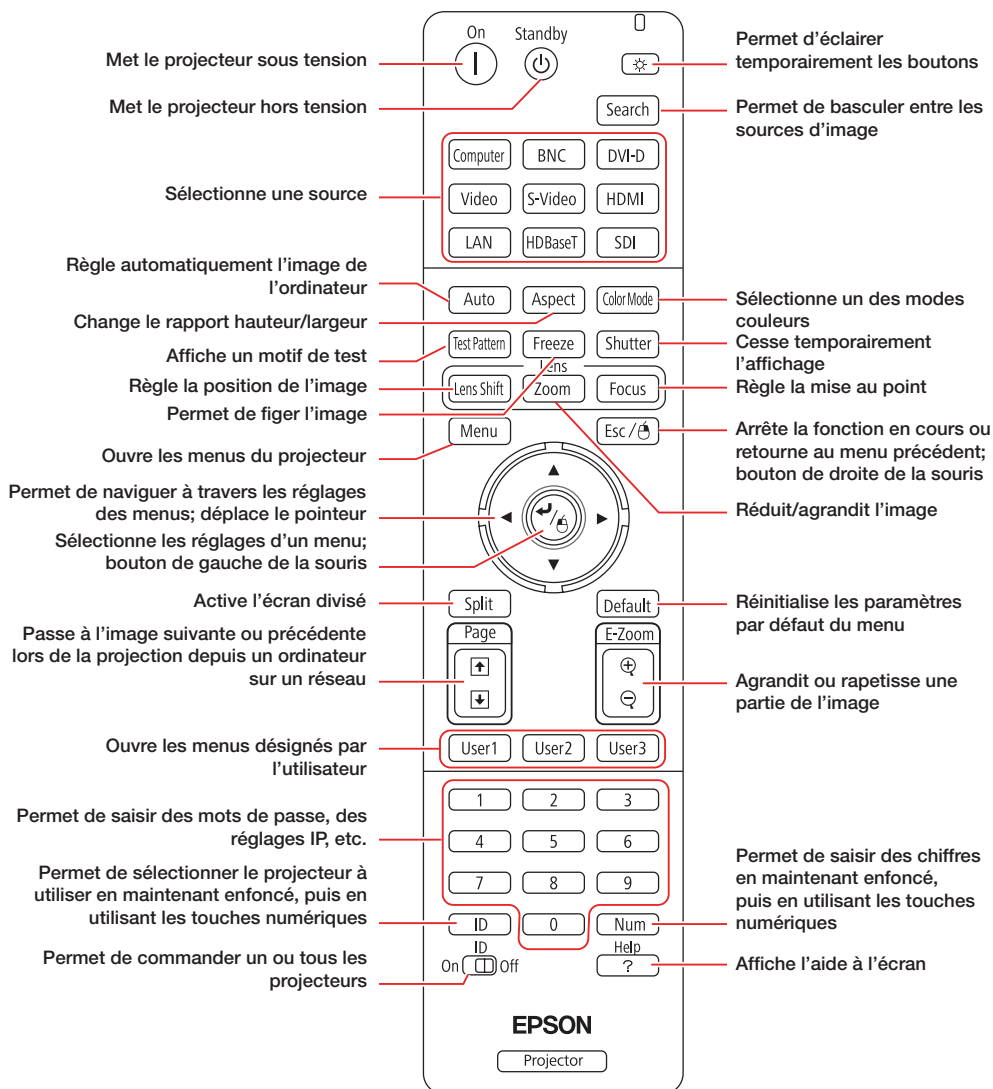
Met le projecteur sous tension

Met le projecteur hors tension

Sélectionne une source

Règle automatiquement l'image de l'ordinateur

Change le rapport hauteur/largeur

Affiche un motif de test

Règle la position de l'image

Permet de figer l'image

Ouvre les menus du projecteur

Permet de naviguer à travers les réglages des menus; déplace le pointeur

Sélectionne les réglages d'un menu; bouton de gauche de la souris

Active l'écran divisé

Passe à l'image suivante ou précédente lors de la projection depuis un ordinateur sur un réseau

Ouvre les menus désignés par l'utilisateur

Permet de saisir des mots de passe, des réglages IP, etc.

Permet de sélectionner le projecteur à utiliser en maintenant enfoncé, puis en utilisant les touches numériques

Permet de commander un ou tous les projecteurs

On

Standby

Search

Computer

BNC

DVI-D

Video

S-Video

HDMI

LAN

HDBaseT

SDI

Auto

Aspect

Color Mode

Test Pattern

Freeze

Shutter

Lens

Lens Shift

Zoom

Focus

Menu

Esc /

Split

Default

Page

E-Zoom

User1

User2

User3

1

2

3

4

5

6

7

8

9

ID

0

Num

ID

On Off

Help

?

EPSON

Projector

Permet d'éclairer temporairement les boutons

Permet de basculer entre les sources d'image

Sélectionne un des modes couleurs

Cesse temporairement l'affichage

Règle la mise au point

Arrête la fonction en cours ou retourne au menu précédent; bouton de droite de la souris

Réduit/agrandit l'image

Réinitialise les paramètres par défaut du menu

Agrandit ou rapetisse une partie de l'image

Permet de saisir des chiffres en maintenant enfoncé, puis en utilisant les touches numériques

Affiche l'aide à l'écran